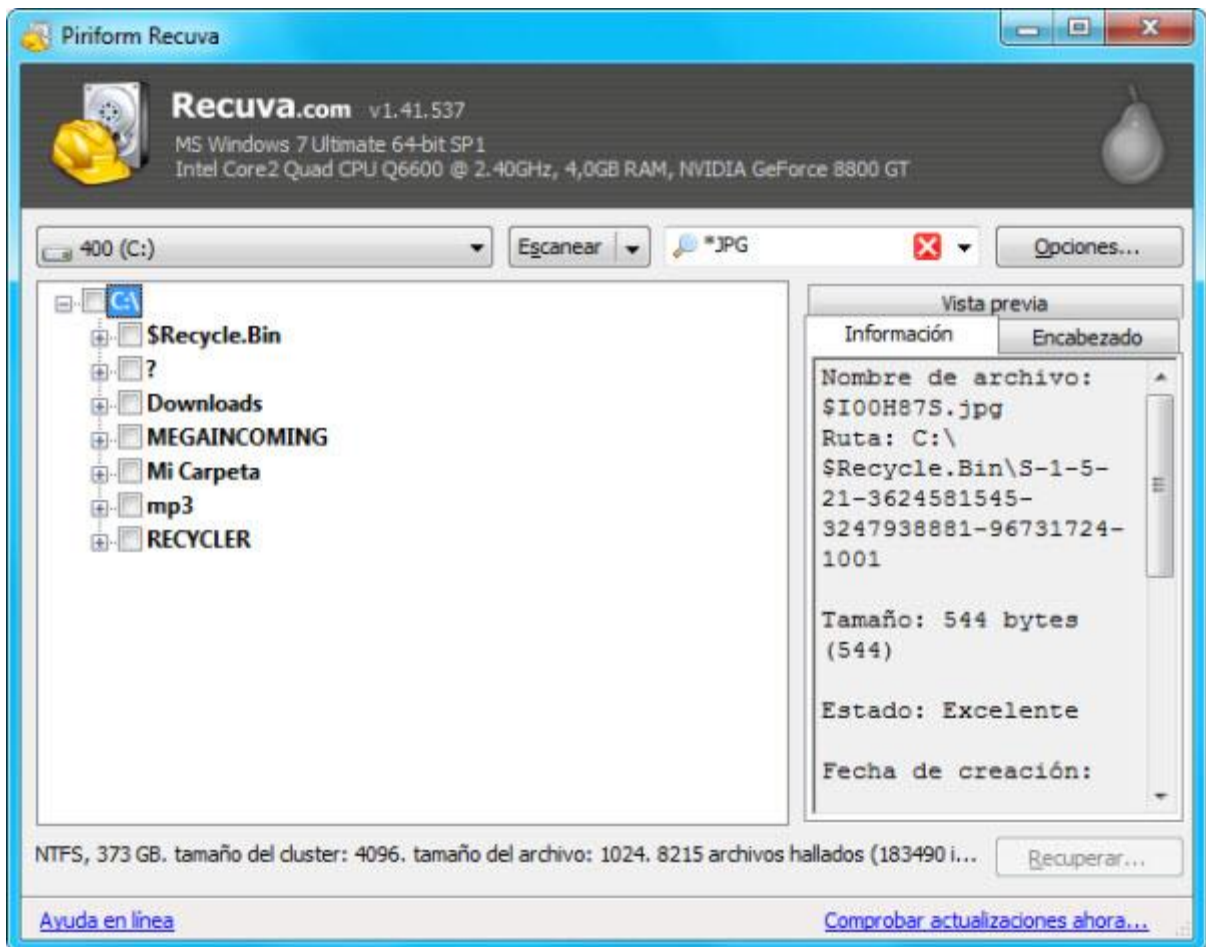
Piriform Recuva

Recuva.com v1.41.537
MS Windows 7 Ultimate 64-bit SP1
Intel Core2 Quad CPU Q6600 @ 2.40GHz, 4,0GB RAM, NVIDIA GeForce 8800 GT

400 (C:)
Escanear
*JPG
Opciones...

C:\
$Recycle.Bin
?
Downloads
MEGAINCOMING
Mi Carpeta
mp3
RECYCLER

Vista previa
Información
Encabezado

Nombre de archivo: $I00H87S.jpg
Ruta: C:\$Recycle.Bin\S-1-5-21-3624581545-3247938881-96731724-1001

Tamaño: 544 bytes (544)

Estado: Excelente

Fecha de creación:

NTFS, 373 GB. tamaño del cluster: 4096. tamaño del archivo: 1024. 8215 archivos hallados (183490 i...
Recuperar...

Ayuda en línea
Comprobar actualizaciones ahora...